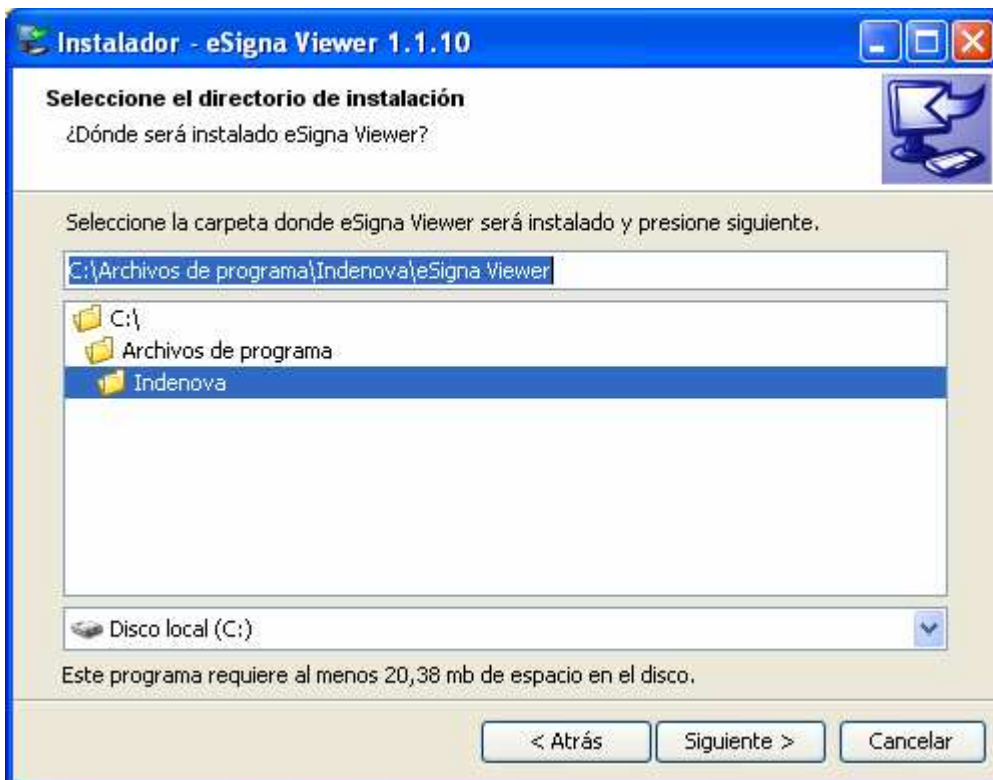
Instalador - eSigna Viewer 1.1.10

Seleccione el directorio de instalación
¿Dónde será instalado eSigna Viewer?

Seleccione la carpeta donde eSigna Viewer será instalado y presione siguiente.

C:\Archivos de programa\Indenova\eSigna Viewer

C:\
Archivos de programa
Indenova

Disco local (C:)

Este programa requiere al menos 20,38 mb de espacio en el disco.

< Atrás
Siguiente >
Cancelar